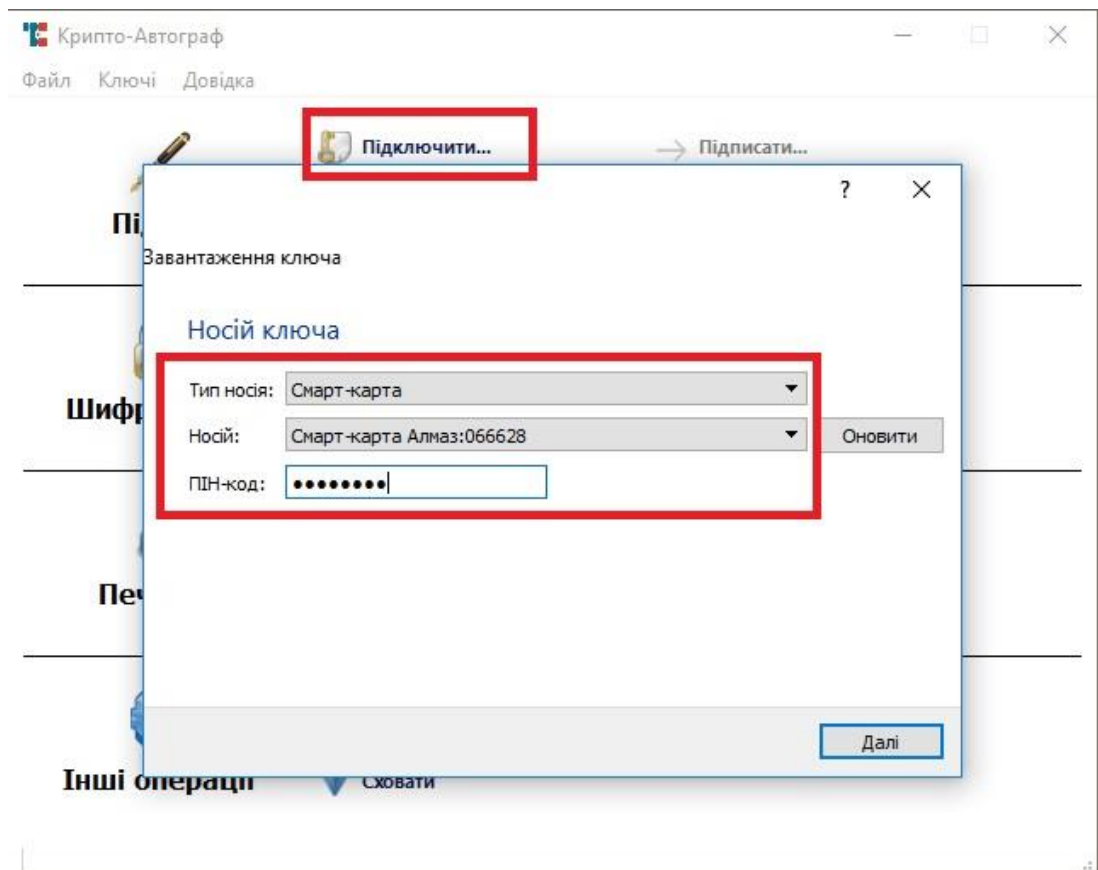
Крипто-Автограф

Файл Ключі Довідка

Підключити...

Підписати...

?

Пі

Завантаження ключа

Носій ключа

Тип носія: Смарт-карта

Шифр

Носій: Смарт-карта Алмаз:066628

Оновити

ПІН-код: ••••••••

Печ

Далі

Інші операці

Сховати